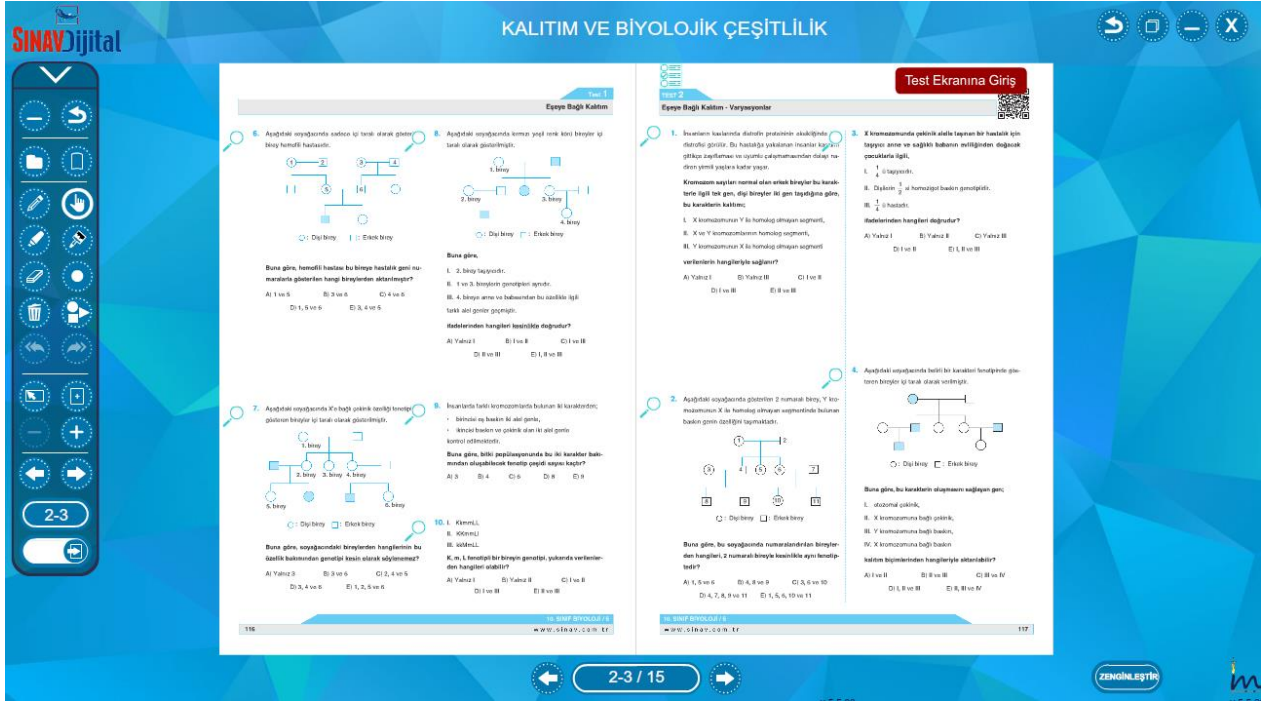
SINAVDijital

KALITIM VE BİYOLOJİK ÇEŞİTLİLİK

2-3

Test 1
Eşeye Bağlı Kalıtım

6. Aşağıdaki soyağacında sadece içi taralı olarak gösterilen birey hemofili hastasıdır.

1 2 3 4 5 6

: Dişi birey : Erkek birey

Buna göre, hemofili hastası bu bireye hastalık geni numaralarla gösterilen hangi bireylerden aktarılmıştır?

A) 1 ve 5 B) 3 ve 6 C) 4 ve 6
D) 1, 5 ve 6 E) 3, 4 ve 5

8. Aşağıdaki soyağacında kırmızı yeşil renk körü bireyler içi taralı olarak gösterilmiştir.

1. birey
2. birey
3. birey
4. birey

: Dişi birey : Erkek birey

Buna göre,
I. 2. birey taşıyıcıdır.
II. 1 ve 3. bireylerin genotipleri aynıdır.
III. 4. bireye anne ve babasından bu özellikle ilgili farklı alel genler geçmiştir.

ifadelerinden hangileri kesinlikle doğrudur?

A) Yalnız I B) I ve II C) I ve III
D) II ve III E) I, II ve III

7. Aşağıdaki soyağacında X'e bağlı çekinik özelliği fenotipinde gösteren bireyler içi taralı olarak gösterilmiştir.

1. birey
2. birey 3. birey 4. birey
5. birey 6. birey

: Dişi birey : Erkek birey

Buna göre, soyağacındaki bireylerden hangilerinin bu özellik bakımından genotipi kesin olarak söylenemez?

A) Yalnız 3 B) 3 ve 6 C) 2, 4 ve 5
D) 3, 4 ve 6 E) 1, 2, 5 ve 6

9. İnsanlarda farklı kromozomlarda bulunan iki karakterden;
• birincisi eş baskın iki alel genle,
• ikincisi baskın ve çekinik olan iki alel genle kontrol edilmektedir.

Buna göre, bitki popülasyonunda bu iki karakter bakımından oluşabilecek fenotip çeşidi sayısı kaçtır?

A) 3 B) 4 C) 6 D) 8 E) 9

10. I. KkmmLL
II. KKmmLl
III. kkMmLL

K, m, L fenotipli bir bireyin genotipi, yukarıda verilenlerden hangileri olabilir?

A) Yalnız I B) Yalnız II C) I ve II
D) I ve III E) II ve III

10. SINIF BİYOLOJİ / 5
116 www.sinav.com.tr

Test Ekranına Giriş

TEST 2
Eşeye Bağlı Kalıtım - Varyasyonlar

1. İnsanların kaslarında distrofin proteininin eksikliğinde distrofisi görülür. Bu hastalığa yakalanan insanların kasları giderek zayıflamaya ve uyumlu çalışmamasından dolayı nadiren yirmili yaşlara kadar yaşar.

Kromozom sayıları normal olan erkek bireyler bu karakterle ilgili tek gen, dişi bireyler iki gen taşıdığına göre, bu karakterin kalıtımı;

I. X kromozomunun Y ile homolog olmayan segmenti,
II. X ve Y kromozomlarının homolog segmenti,
III. Y kromozomunun X ile homolog olmayan segmenti

verilenlerin hangileriyle sağlanır?

A) Yalnız I B) Yalnız III C) I ve II
D) I ve III E) II ve III

3. X kromozomunda çekinik alelle taşınan bir hastalık için taşıyıcı anne ve sağlıklı babanın evliliğinden doğacak çocuklarla ilgili,

I. $\frac{1}{4}$ ü taşıyıcıdır.
II. Dişilerin $\frac{1}{2}$ si homozigot baskın genotiplidir.
III. $\frac{1}{4}$ ü hastadır.

ifadelerinden hangileri doğrudur?

A) Yalnız I B) Yalnız II C) Yalnız III
D) I ve III E) I, II ve III

2. Aşağıdaki soyağacında gösterilen 2 numaralı birey, Y kromozomunun X ile homolog olmayan segmentinde bulunan baskın genin özelliğini taşımaktadır.

1 2 3 4 5 6 7 8 9 10 11

: Dişi birey : Erkek birey

Buna göre, bu soyağacında numaralandırılan bireylerden hangileri, 2 numaralı bireyle kesinlikle aynı fenotiptedir?

A) 1, 5 ve 6 B) 4, 8 ve 9 C) 3, 6 ve 10
D) 4, 7, 8, 9 ve 11 E) 1, 5, 6, 10 ve 11

4. Aşağıdaki soyağacında belirli bir karakteri fenotipinde gösteren bireyler içi taralı olarak verilmiştir.

: Dişi birey : Erkek birey

Buna göre, bu karakterin oluşmasını sağlayan gen;

I. otozomal çekinik,
II. X kromozomuna bağlı çekinik,
III. Y kromozomuna bağlı baskın,
IV. X kromozomuna bağlı baskın

kalıtım biçimlerinden hangileriyle aktarılabilir?

A) I ve II B) II ve III C) III ve IV
D) I, II ve III E) II, III ve IV

10. SINIF BİYOLOJİ / 5
www.sinav.com.tr 117

2-3 / 15

ZENGİNLEŞTİR